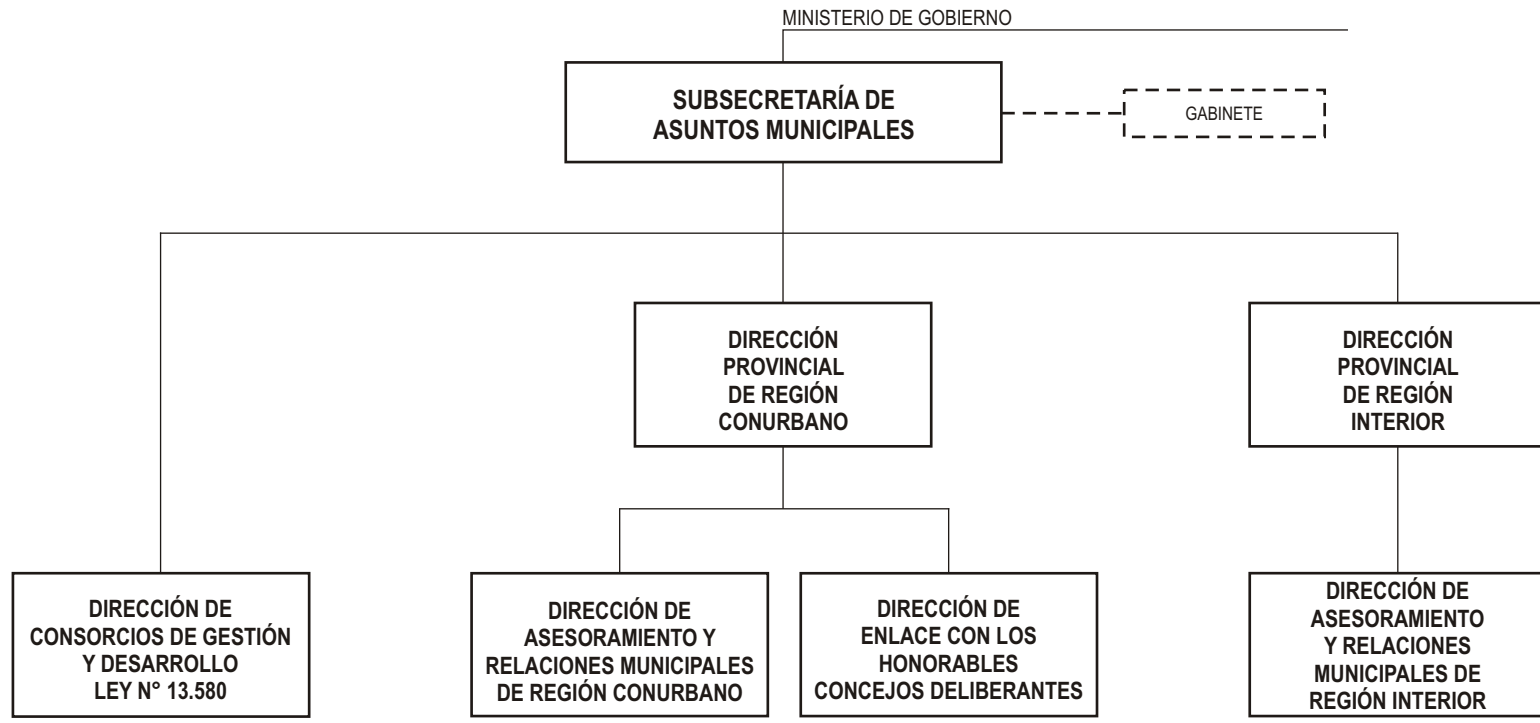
MINISTERIO DE GOBIERNO

SUBSECRETARÍA DE ASUNTOS MUNICIPALES

GABINETE

DIRECCIÓN PROVINCIAL DE REGIÓN CONURBANO

DIRECCIÓN PROVINCIAL DE REGIÓN INTERIOR

DIRECCIÓN DE CONSORCIOS DE GESTIÓN Y DESARROLLO LEY N° 13.580

DIRECCIÓN DE ASESORAMIENTO Y RELACIONES MUNICIPALES DE REGIÓN CONURBANO

DIRECCIÓN DE ENLACE CON LOS HONORABLES CONCEJOS DELIBERANTES

DIRECCIÓN DE ASESORAMIENTO Y RELACIONES MUNICIPALES DE REGIÓN INTERIOR